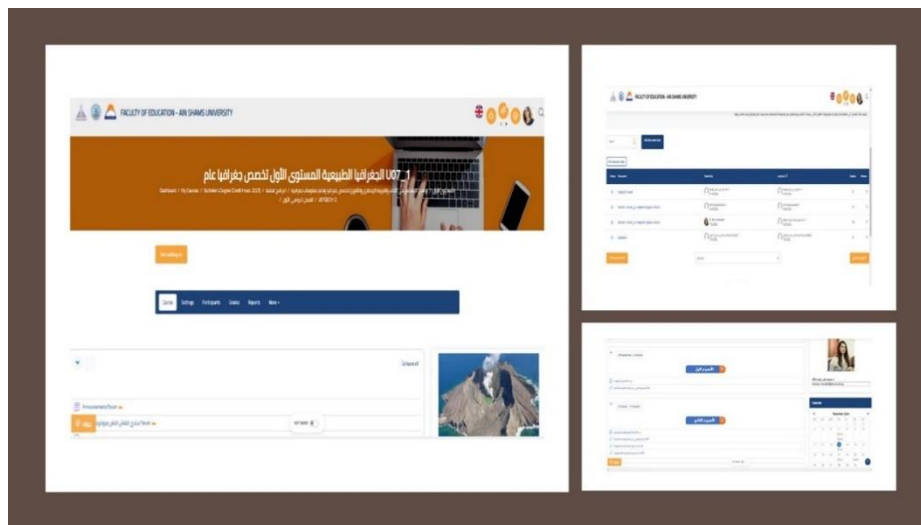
FACULTY OF EDUCATION - AIN SHAMS UNIVERSITY

U07_1 الجغرافيا الطبيعية المستوى الأول تخصص جغرافيا عام

Dashboard / My Courses / Bachelor Degree Credit Hours 2015 / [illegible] / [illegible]

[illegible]

Course Settings Participants Grades Reports More

Collapse all

Announcements Forum

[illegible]

FACULTY OF EDUCATION - AIN SHAMS UNIVERSITY

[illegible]

الأسبوع الأول

الأسبوع الثاني

Calendar

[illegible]